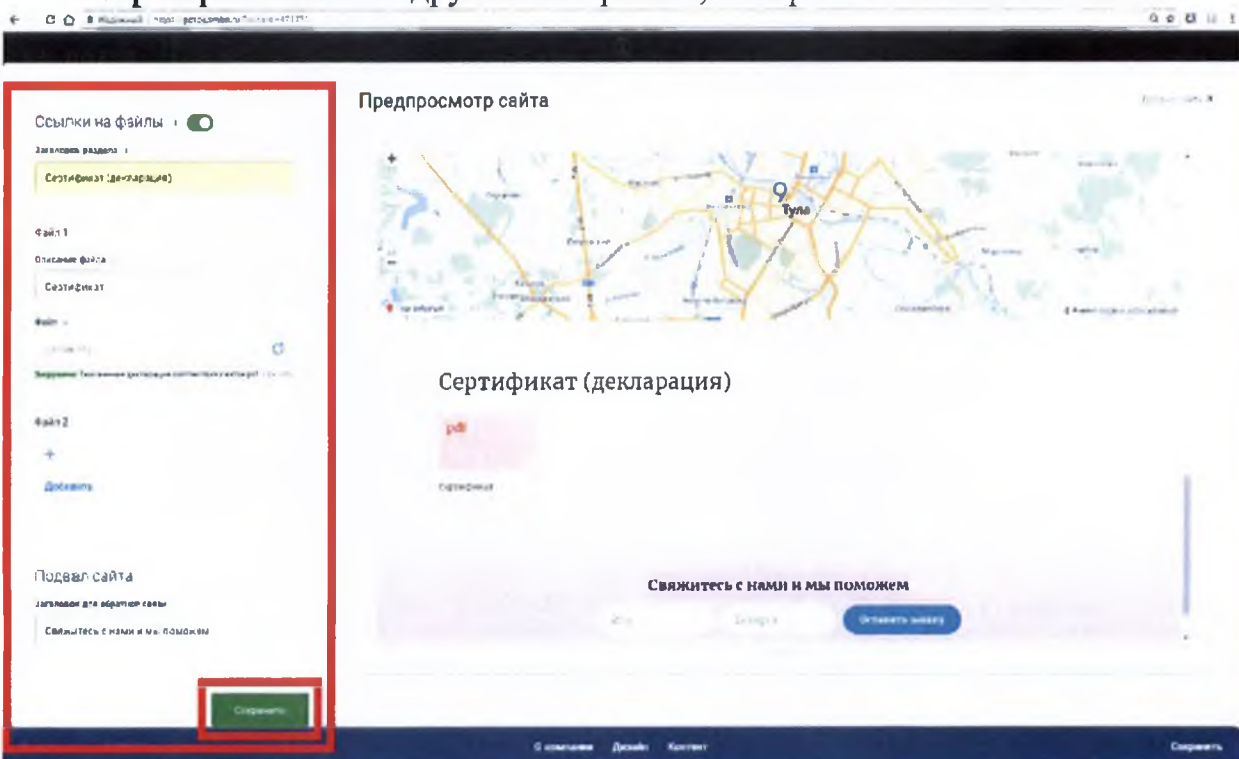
Ссылки на файлы

Заголовок раздела

Сертификат (декларация)

Файл 1

Описание файла

Сертификат

Файл

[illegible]

Файл 2

+

Добавить

Подвал сайта

Заголовок для обратной связи

Свяжитесь с нами и мы поможем

Сохранить

Предпросмотр сайта

Тула

Сертификат (декларация)

pdf

Сертификат

Свяжитесь с нами и мы поможем

Оставить заявку

О компании Дизайн Контент

Сохранить